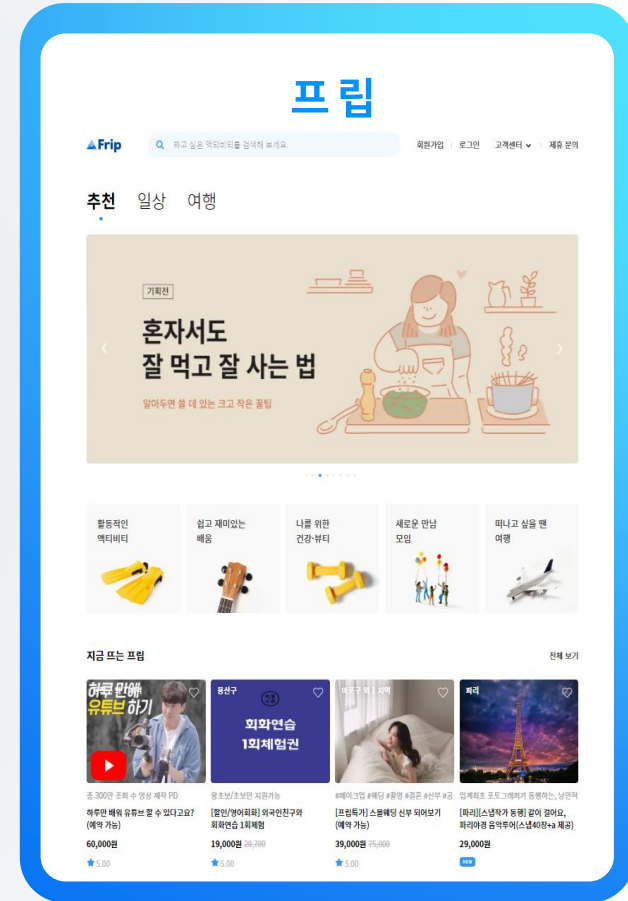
프립

Frip

하고 싶은 액티비티를 검색해 보세요

회원가입 | 로그인 | 고객센터 | 제휴 문의

추천 일상 여행

기획전

혼자서도
잘 먹고 잘 사는 법

알아두면 쓸 데 있는 크고 작은 꿀팁

활동적인 액티비티

쉽고 재미있는 배움

나를 위한 건강·뷰티

새로운 만남 모임

떠나고 싶을 땐 여행

지금 뜨는 프립

전체 보기

하루만에 유튜브 하기

총 300만 조회 수 영상 제작 PD

하루만 배워 유튜브 할 수 있다고요? (예약 가능)

60,000원

5.00

용산구

회화연습 1회체험권

왕초보/초보만 지원가능

[할인/영어회화] 외국인친구와 회화연습 1회체험

19,000원 28,700

5.00

마포구 외 | 지역

#메이크업 #웨딩 #촬영 #결혼 #신부 #공

[프립특가] 스몰웨딩 신부 되어보기 (예약 가능)

39,000원 75,000

5.00

파리

입체파 포토그래퍼가 동행하는, 낭만적

[파리][스냅작가 동행] 같이 걸어요, 파리야경 음악투어(스냅40장+a 제공)

29,000원

NEW